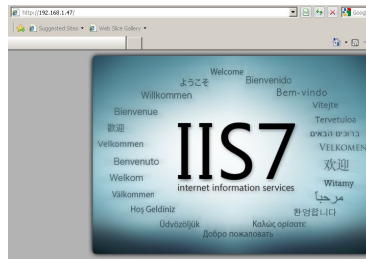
http://192.168.1.47/
Goog
Suggested Sites
Web Slice Gallery

Welcome
ようこそ
Bienvenido
Willkommen
Bem-vindo
Vitejte
Bienvenue
Tervetuloa
歡迎
ברוכים הבאים
Velkommen
VELKOMEN
IIS7
Benvenuto
欢迎
Welkom
internet information services
Witamy
Välkommen
مرحبا
Hoş Geldiniz
환영합니다
Üdvözöljük
Καλώς ορίσατε
Добро пожаловать